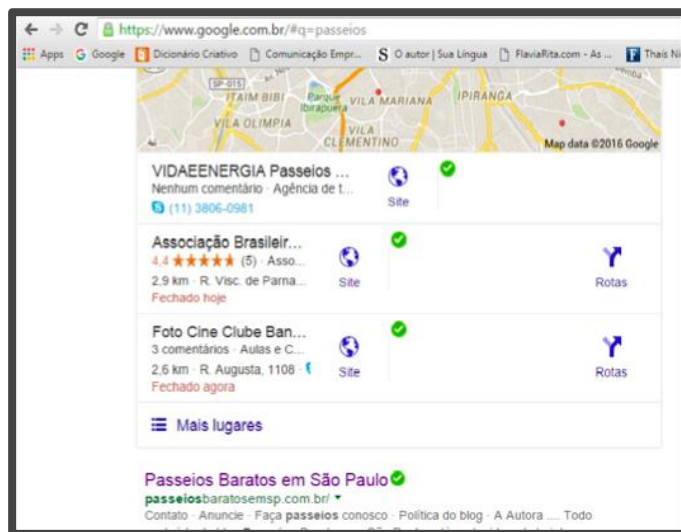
https://www.google.com.br/#q=passeios

Apps Google Dicionário Criativo Comunicação Empr... S O autor | Sua Língua FlaviaRita.com - As ... Thaís N

SP-015 ITAIM BIBI Parque Ibirapuera VILA MARIANA IPIRANGA VILA OLIMPIA VILA CLEMENTINO Map data ©2016 Google

VIDAEENERGIA Passeios ...
Nenhum comentário · Agência de t...
(11) 3806-0981
Site

Associação Brasileir...
4,4 ★★★★★ (5) · Asso...
2,9 km · R. Visc. de Parna...
Fechado hoje
Site
Rotas

Foto Cine Clube Ban...
3 comentários · Aulas e C...
2,6 km · R. Augusta, 1108 ·
Fechado agora
Site
Rotas

Mais lugares

Passeios Baratos em São Paulo
passeiosbaratosemsp.com.br/
Contato · Anuncie · Faça passeios conosco · Política do blog · A Autora .... Todo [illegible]